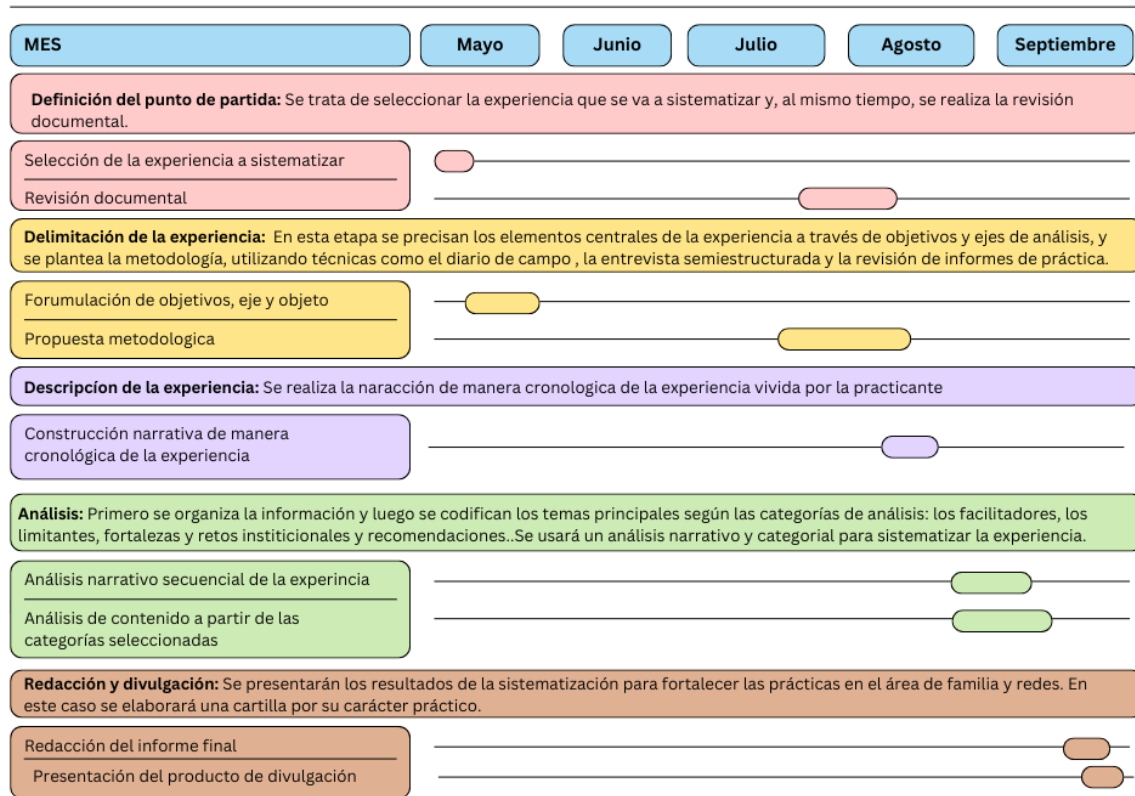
MES

Mayo

Junio

Julio

Agosto

Septiembre

**Definición del punto de partida:** Se trata de seleccionar la experiencia que se va a sistematizar y, al mismo tiempo, se realiza la revisión documental.

Selección de la experiencia a sistematizar

Revisión documental

**Delimitación de la experiencia:** En esta etapa se precisan los elementos centrales de la experiencia a través de objetivos y ejes de análisis, y se plantea la metodología, utilizando técnicas como el diario de campo , la entrevista semiestructurada y la revisión de informes de práctica.

Forumulación de objetivos, eje y objeto

Propuesta metodologica

**Descripcíon de la experiencia:** Se realiza la naracción de manera cronologica de la experiencia vivida por la practicante

Construcción narrativa de manera cronológica de la experiencia

**Análisis:** Primero se organiza la información y luego se codifican los temas principales según las categorías de análisis: los facilitadores, los limitantes, fortalezas y retos institicionales y recomendaciones..Se usará un análisis narrativo y categorial para sistematizar la experiencia.

Análisis narrativo secuencial de la experincia

Análisis de contenido a partir de las categorías seleccionadas

**Redacción y divulgación:** Se presentarán los resultados de la sistematización para fortalecer las prácticas en el área de familia y redes. En este caso se elaborará una cartilla por su carácter práctico.

Redacción del informe final

Presentación del producto de divulgación